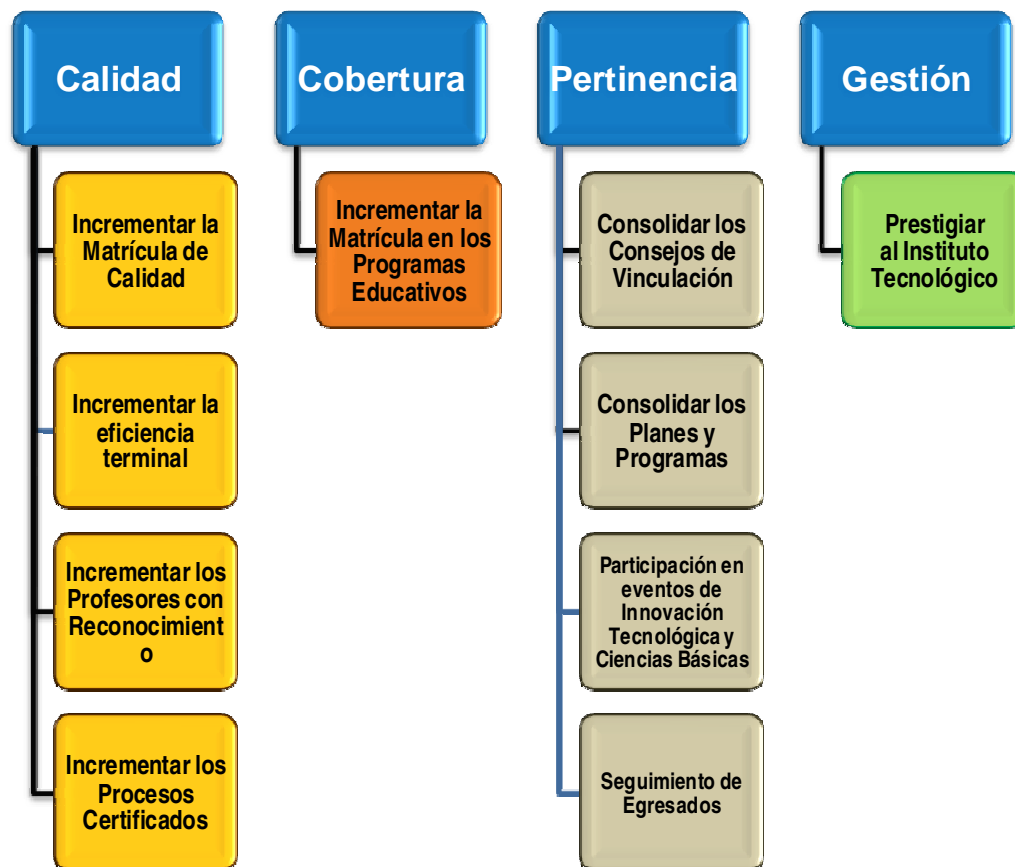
Calidad

Incrementar la Matrícula de Calidad

Incrementar la eficiencia terminal

Incrementar los Profesores con Reconocimient o

Incrementar los Procesos Certificados

Cobertura

Incrementar la Matrícula en los Programas Educativos

Pertinencia

Consolidar los Consejos de Vinculación

Consolidar los Planes y Programas

Participación en eventos de Innovación Tecnológica y Ciencias Básicas

Seguimiento de Egresados

Gestión

Prestigiar al Instituto Tecnológico